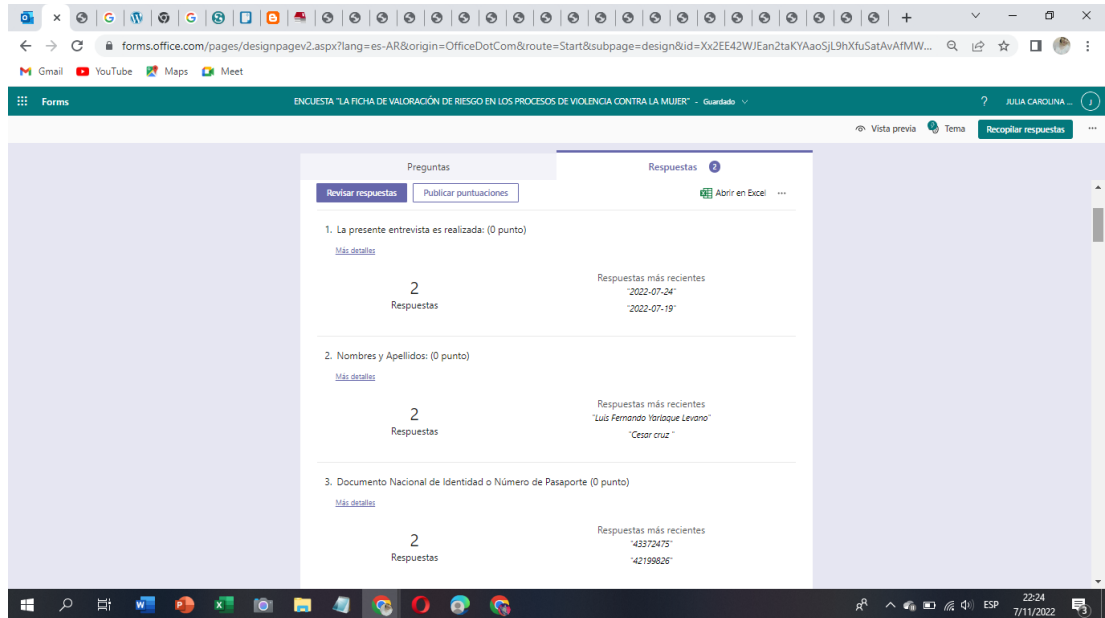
forms.office.com/pages/designpagev2.aspx?lang=es-AR&origin=OfficeDotCom&route=Start&subpage=design&id=Xx2EE42WJEan2taKYAaoSjL9hXfuSatAvAfMW...

Gmail YouTube Maps Meet

Forms ENCUESTA "LA FICHA DE VALORACIÓN DE RIESGO EN LOS PROCESOS DE VIOLENCIA CONTRA LA MUJER" - Guardado JULIA CAROLINA ... J

Vista previa Tema Recopilar respuestas ...

Preguntas Respuestas 2

Revisar respuestas Publicar puntuaciones Abrir en Excel ...

1. La presente entrevista es realizada: (0 punto)

Más detalles

2
Respuestas

Respuestas más recientes
"2022-07-24"
"2022-07-19"

2. Nombres y Apellidos: (0 punto)

Más detalles

2
Respuestas

Respuestas más recientes
"Luis Fernando Yarlaque Levano"
"Cesar cruz "

3. Documento Nacional de Identidad o Número de Pasaporte (0 punto)

Más detalles

2
Respuestas

Respuestas más recientes
"43372475"
"42199826"

ESP 22:24 7/11/2022 3